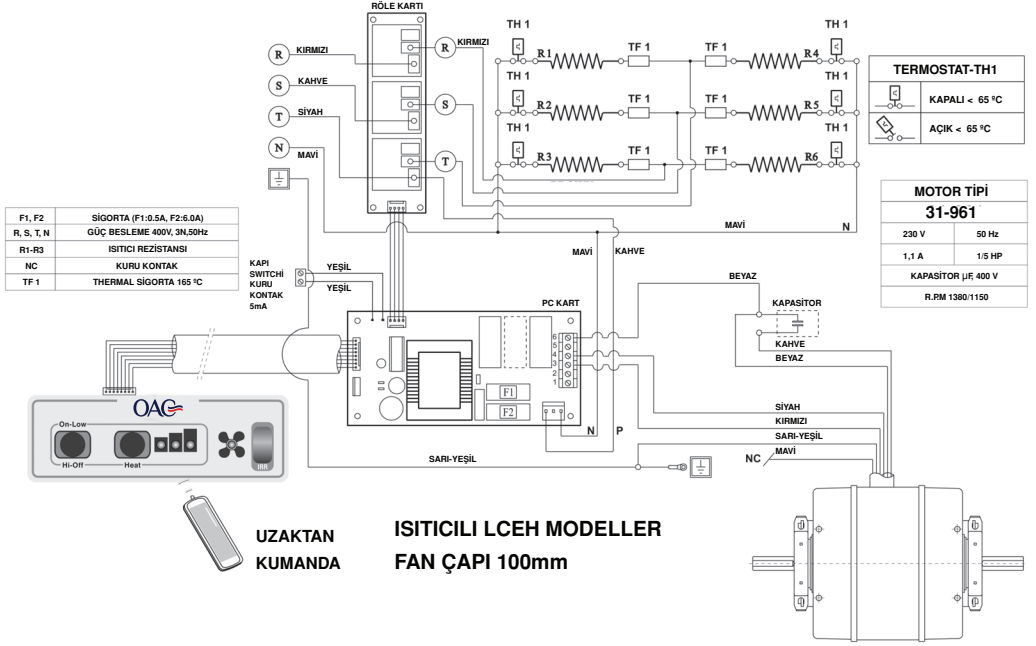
RÖLE KARTI

R KIRMIZI
S KAHVE
T SİYAH
N MAVİ

R KIRMIZI
S
T

TH 1
R1
TF 1
TF 1
R4
TH 1

TH 1
R2
TF 1
TF 1
R5
TH 1

TH 1
R3
TF 1
TF 1
R6
TH 1

| TERMOSTAT-TH1 | |
|---|---|
| | KAPALI < 65 ºC |
| | AÇIK < 65 ºC |

| MOTOR TİPİ | |
|---|---|
| 31-961 | |
| 230 V | 50 Hz |
| 1,1 A | 1/5 HP |
| KAPASİTOR µF, 400 V | |
| R.P.M 1380/1150 | |

MAVİ
N

| F1, F2 | SİGORTA (F1:0.5A, F2:6.0A) |
|---|---|
| R, S, T, N | GÜÇ BESLEME 400V, 3N,50Hz |
| R1-R3 | ISITICI REZİSTANSI |
| NC | KURU KONTAK |
| TF 1 | THERMAL SİGORTA 165 ºC |

KAPI SWITCHİ KURU KONTAK 5mA
YEŞİL
YEŞİL

MAVİ
KAHVE

BEYAZ
KAPASİTOR
KAHVE
BEYAZ

PC KART
6
5
4
3
2
1
F1
F2
N
P

SİYAH
KIRMIZI
SARI-YEŞİL
NC
MAVİ

SARI-YEŞİL

OAC
On-Low
Hi-Off
Heat

UZAKTAN KUMANDA

ISITICILI LCEH MODELLER
FAN ÇAPI 100mm